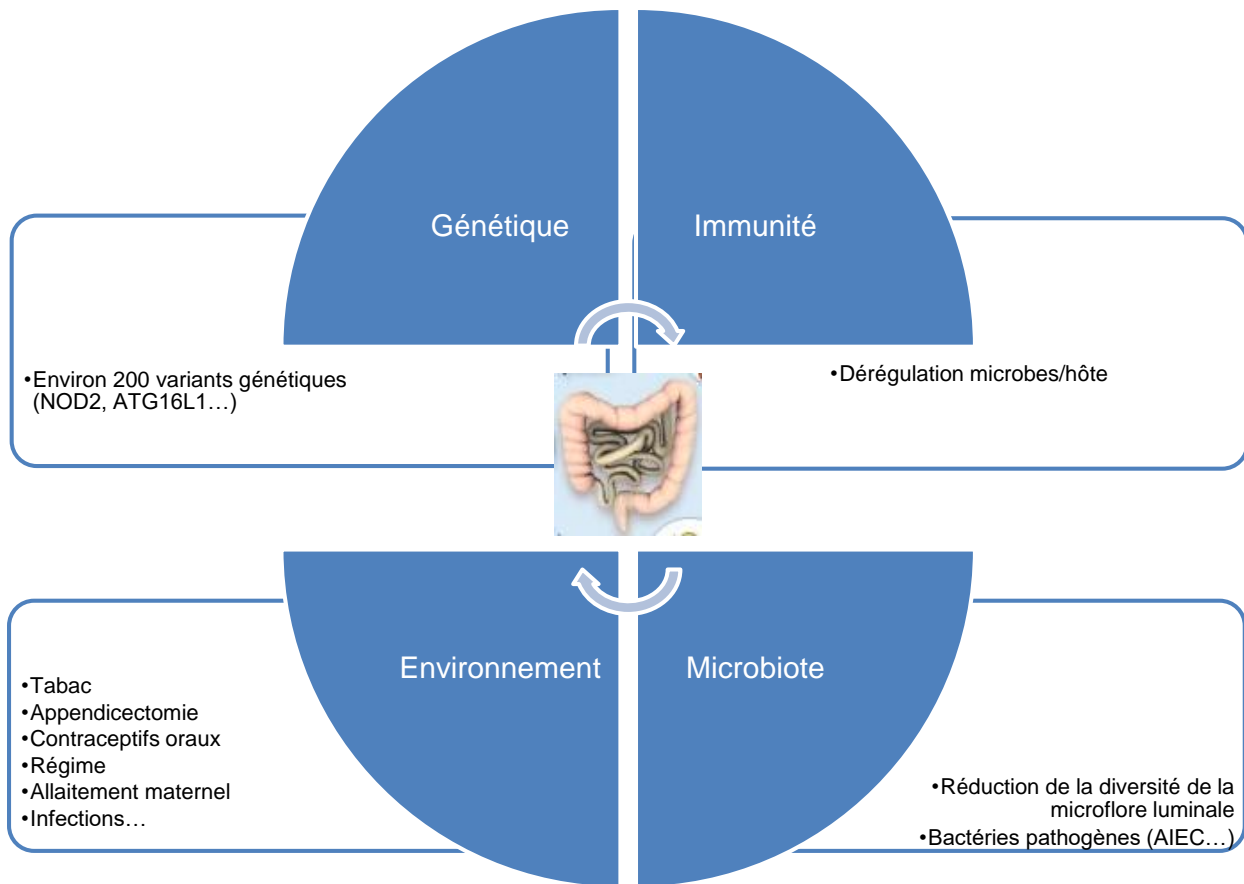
Génétique

•Environ 200 variants génétiques (NOD2, ATG16L1…)

Immunité

•Dérégulation microbes/hôte

Environnement

•Tabac
•Appendicectomie
•Contraceptifs oraux
•Régime
•Allaitement maternel
•Infections…

Microbiote

•Réduction de la diversité de la microflore luminale
•Bactéries pathogènes (AIEC…)